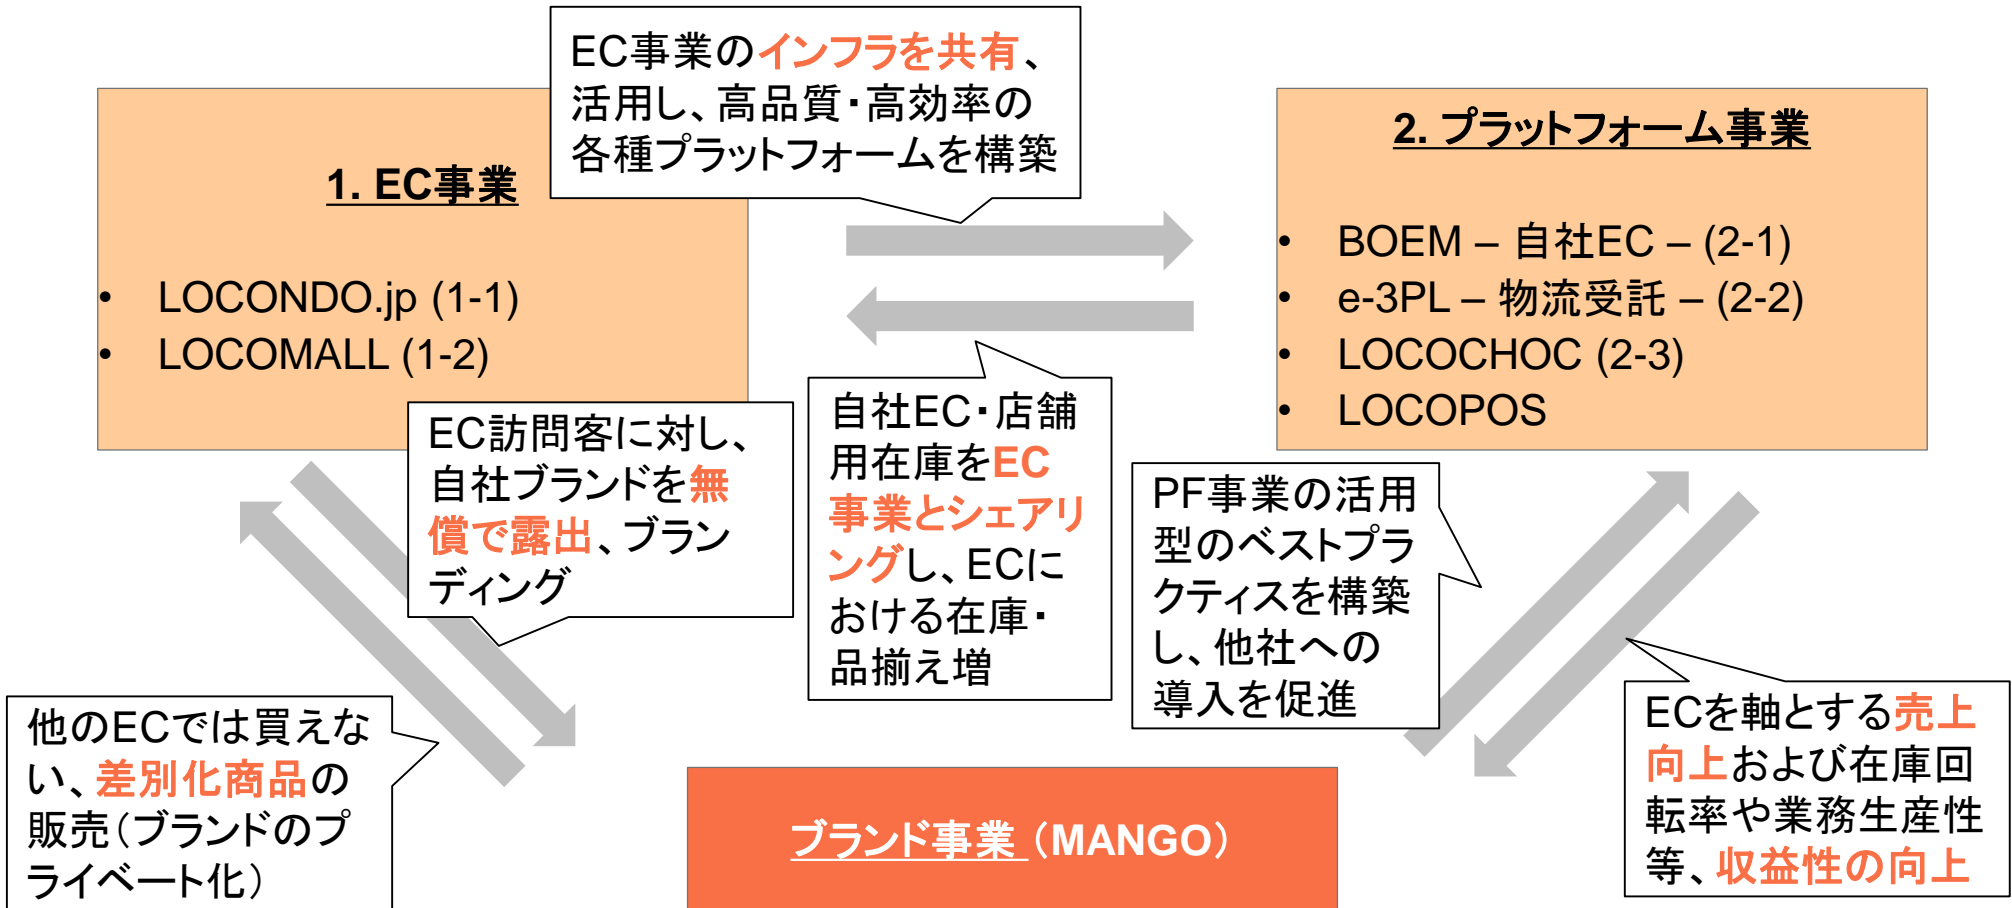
1. EC事業

LOCONDO.jp (1-1)
LOCOMALL (1-2)

EC事業のインフラを共有、活用し、高品質・高効率の各種プラットフォームを構築

2. プラットフォーム事業

BOEM – 自社EC – (2-1)
e-3PL – 物流受託 – (2-2)
LOCOCHOC (2-3)
LOCOPOS

EC訪問客に対し、自社ブランドを無償で露出、ブランディング

自社EC・店舗用在庫をEC事業とシェアリングし、ECにおける在庫・品揃え増

PF事業の活用型のベストプラクティスを構築し、他社への導入を促進

他のECでは買えない、差別化商品の販売（ブランドのプライベート化）

ブランド事業（MANGO）

ECを軸とする売上向上および在庫回転率や業務生産性等、収益性の向上